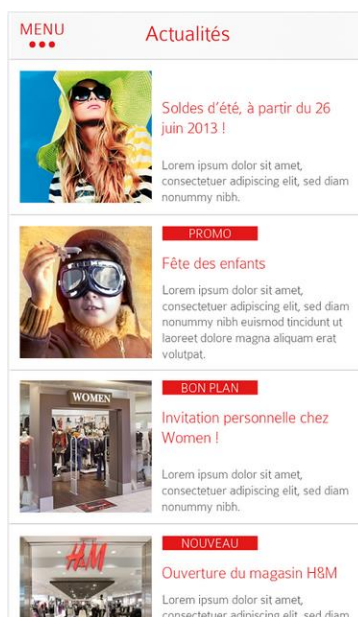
MENU

Actualités

Soldes d'été, à partir du 26 juin 2013 !

Lorem ipsum dolor sit amet, consectetuer adipiscing elit, sed diam nonummy nibh.

PROMO

Fête des enfants

Lorem ipsum dolor sit amet, consectetuer adipiscing elit, sed diam nonummy nibh euismod tincidunt ut laoreet dolore magna aliquam erat volutpat.

WOMEN

BON PLAN

Invitation personnelle chez Women !

Lorem ipsum dolor sit amet, consectetuer adipiscing elit, sed diam nonummy nibh.

H&M

NOUVEAU

Ouverture du magasin H&M

Lorem ipsum dolor sit amet, consectetuer adipiscing elit, sed diam